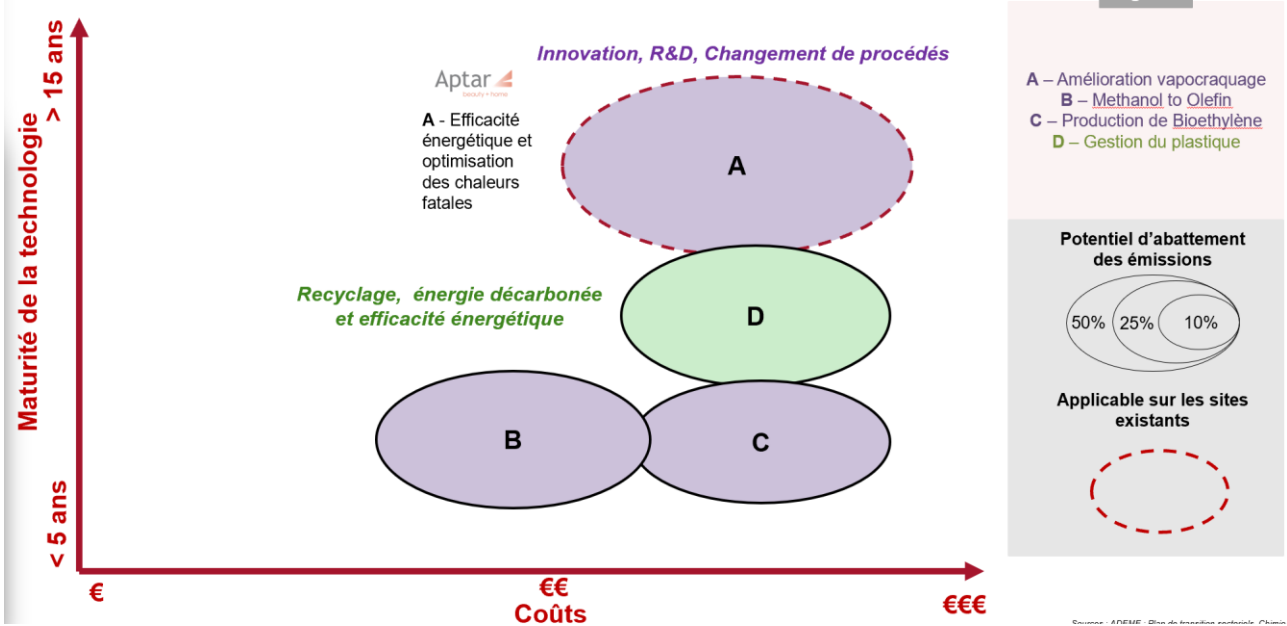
Maturité de la technologie

> 15 ans

< 5 ans

Innovation, R&D, Changement de procédés

Aptar
beauty + home

A - Efficacité énergétique et optimisation des chaleurs fatales

A

Recyclage, énergie décarbonée et efficacité énergétique

D

B

C

€

€€
Coûts

€€€

A – Amélioration vapocraquage
B – Methanol to Olefin
C – Production de Bioethylène
D – Gestion du plastique

Potentiel d'abattement des émissions

50% 25% 10%

Applicable sur les sites existants

Sources : ADEME : Plan de transition sectoriels, Chimie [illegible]